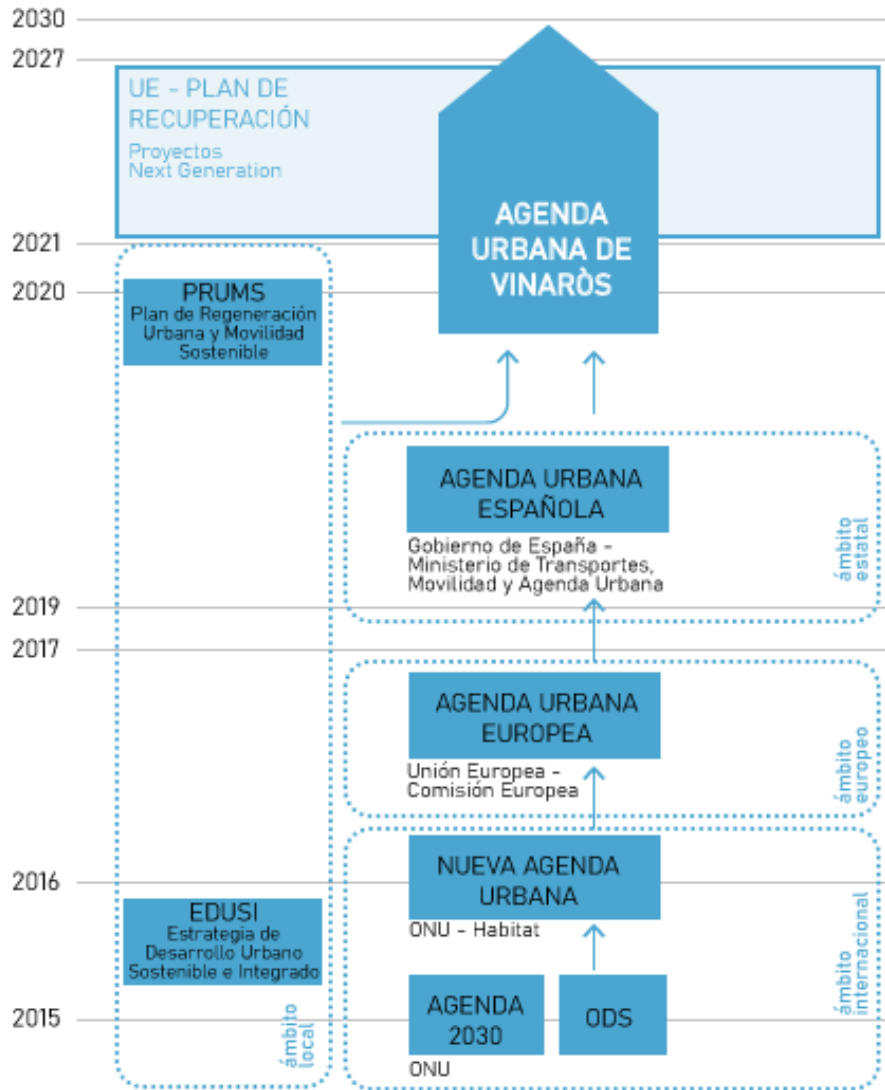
2030
2027
UE - PLAN DE RECUPERACIÓN
Proyectos Next Generation
AGENDA URBANA DE VINARÒS
2021
2020
PRUMS
Plan de Regeneración Urbana y Movilidad Sostenible
AGENDA URBANA ESPAÑOLA
Gobierno de España - Ministerio de Transportes, Movilidad y Agenda Urbana
ámbito estatal
2019
2017
AGENDA URBANA EUROPEA
Unión Europea - Comisión Europea
ámbito europeo
2016
NUEVA AGENDA URBANA
ONU - Habitat
EDUSI
Estrategia de Desarrollo Urbano Sostenible e Integrado
ámbito internacional
2015
AGENDA 2030
ODS
ONU
ámbito local